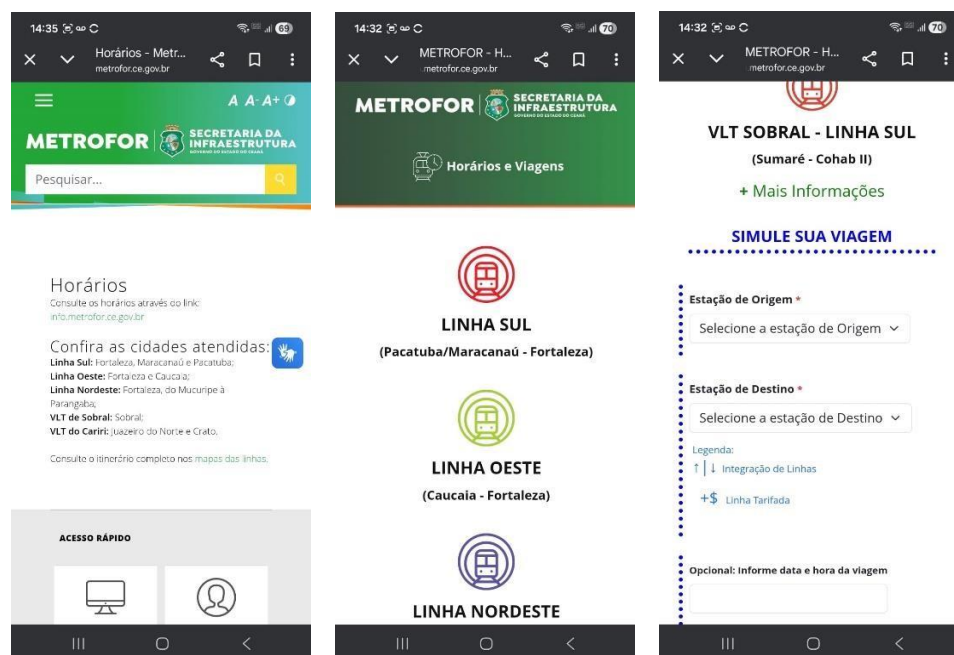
14:35
69
Horários - Metr...
metrofor.ce.gov.br
A A- A+
METROFOR
SECRETARIA DA INFRAESTRUTURA
GOVERNO DO ESTADO DO CEARÁ
Pesquisar...

Horários
Consulte os horários através do link:
info.metrofor.ce.gov.br

Confira as cidades atendidas:
Linha Sul: Fortaleza, Maracanaú e Pacatuba;
Linha Oeste: Fortaleza e Caucaia;
Linha Nordeste: Fortaleza, do Mucuripe à Parangaba;
VLT de Sobral: Sobral;
VLT do Cariri: Juazeiro do Norte e Crato.

Consulte o itinerário completo nos mapas das linhas.

ACESSO RÁPIDO

14:32
70
METROFOR - H...
metrofor.ce.gov.br
METROFOR
SECRETARIA DA INFRAESTRUTURA
GOVERNO DO ESTADO DO CEARÁ
Horários e Viagens

LINHA SUL
(Pacatuba/Maracanaú - Fortaleza)

LINHA OESTE
(Caucaia - Fortaleza)

LINHA NORDESTE

14:32
70
METROFOR - H...
metrofor.ce.gov.br
VLT SOBRAL - LINHA SUL
(Sumaré - Cohab II)
+ Mais Informações

SIMULE SUA VIAGEM

Estação de Origem *
Selecione a estação de Origem

Estação de Destino *
Selecione a estação de Destino

Legenda:
↑ | ↓ Integração de Linhas
+$ Linha Tarifada

Opcional: Informe data e hora da viagem